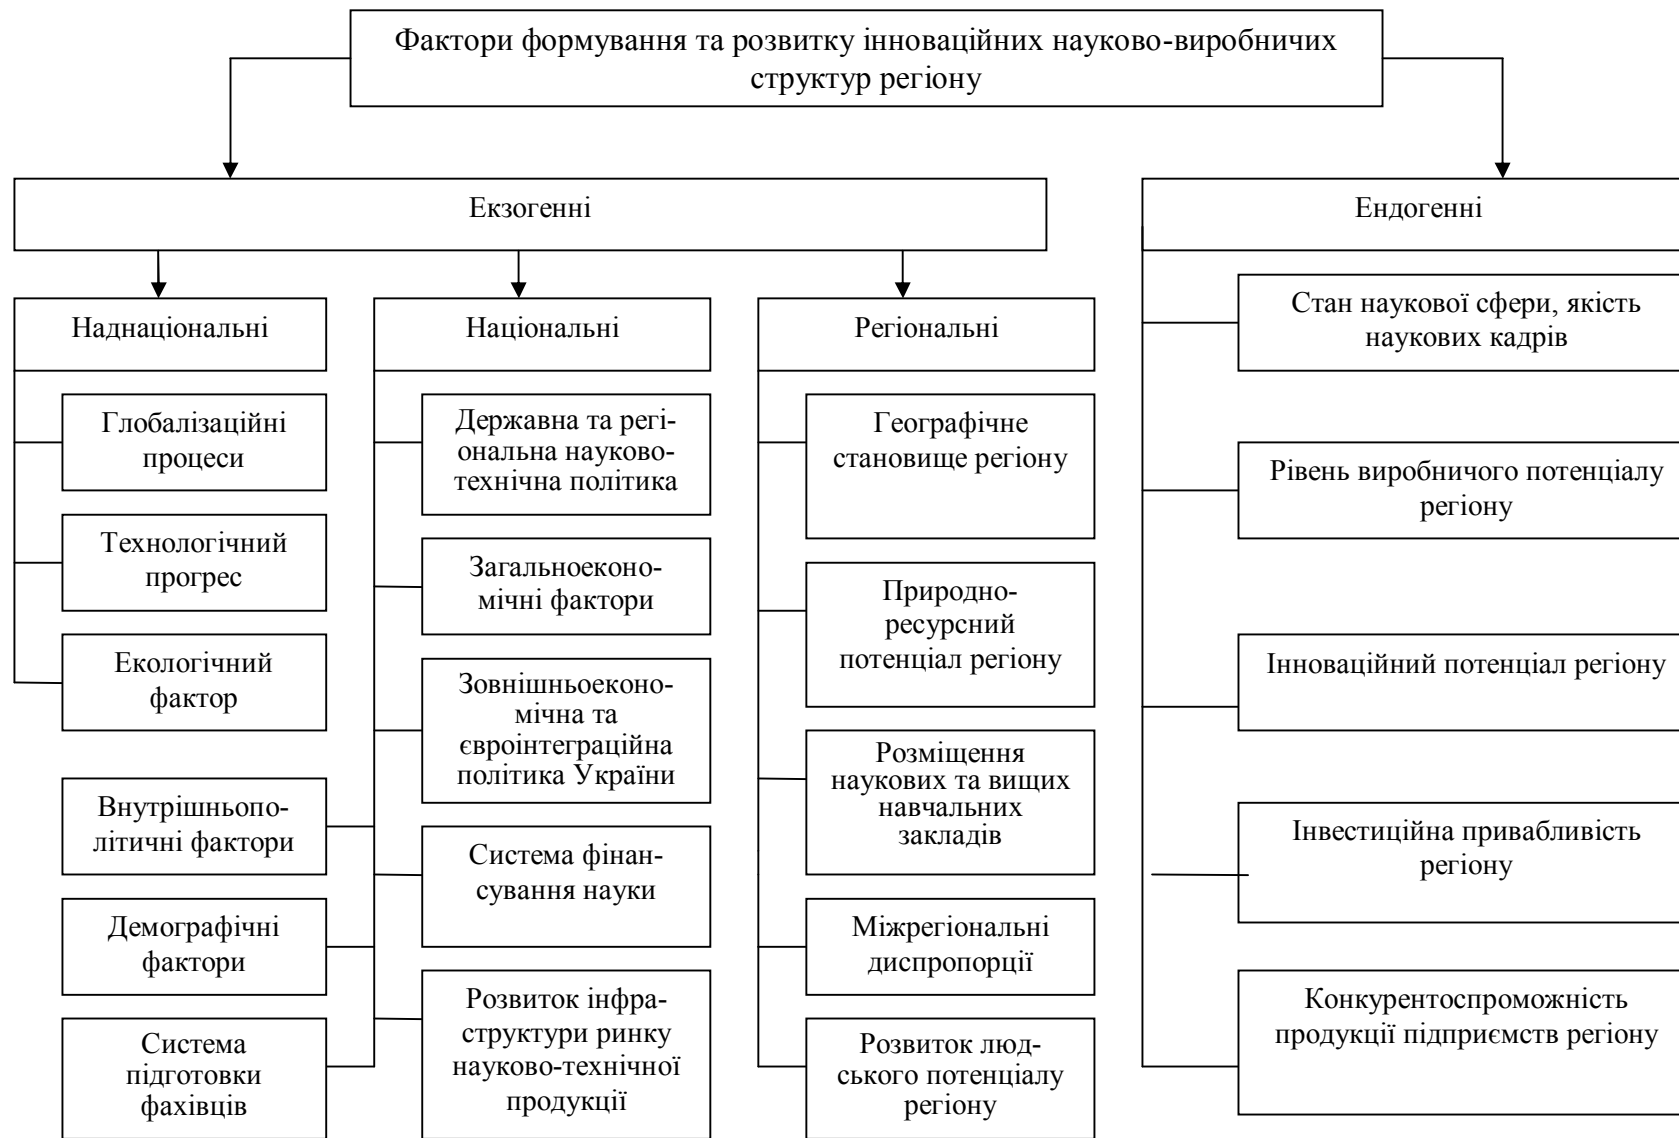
Фактори формування та розвитку інноваційних науково-виробничих структур регіону

Екзогенні

Ендогенні

Наднаціональні

Національні

Регіональні

Глобалізаційні процеси

Технологічний прогрес

Екологічний фактор

Внутрішньополітичні фактори

Демографічні фактори

Система підготовки фахівців

Державна та регіональна науково-технічна політика

Загальноекономічні фактори

Зовнішньоекономічна та євроінтеграційна політика України

Система фінансування науки

Розвиток інфраструктури ринку науково-технічної продукції

Географічне становище регіону

Природно-ресурсний потенціал регіону

Розміщення наукових та вищих навчальних закладів

Міжрегіональні диспропорції

Розвиток людського потенціалу регіону

Стан наукової сфери, якість наукових кадрів

Рівень виробничого потенціалу регіону

Інноваційний потенціал регіону

Інвестиційна привабливість регіону

Конкурентоспроможність продукції підприємств регіону